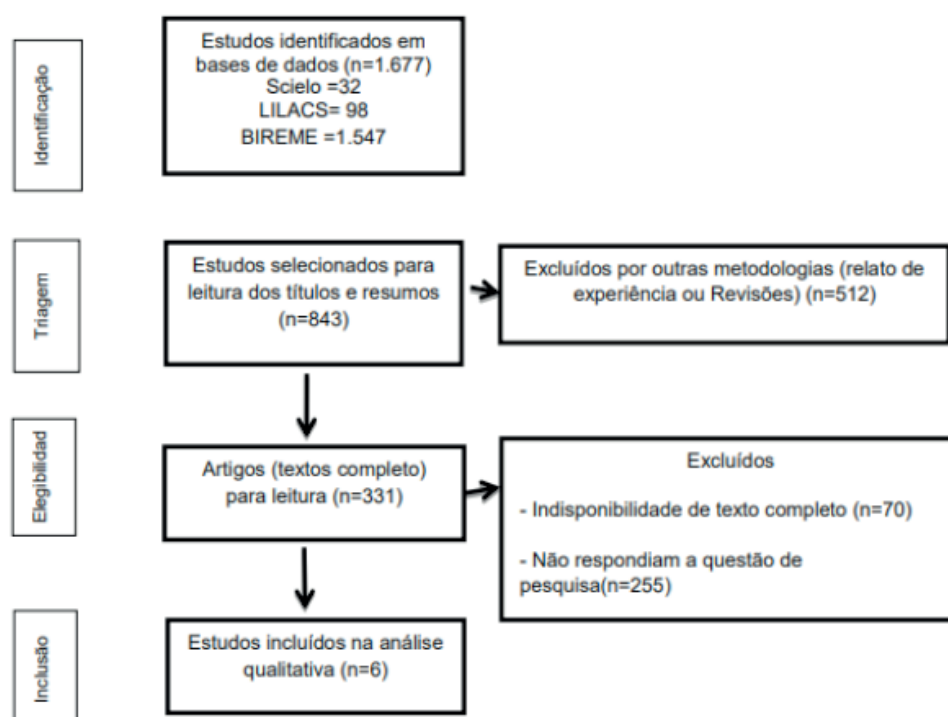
Identificação

Estudos identificados em bases de dados (n=1.677)
Scielo =32
LILACS= 98
BIREME =1.547

Triagem

Estudos selecionados para leitura dos títulos e resumos (n=843)

Excluídos por outras metodologias (relato de experiência ou Revisões) (n=512)

Elegibilidad

Artigos (textos completo) para leitura (n=331)

Excluídos

- Indisponibilidade de texto completo (n=70)

- Não respondiam a questão de pesquisa(n=255)

Inclusão

Estudos incluídos na análise qualitativa (n=6)